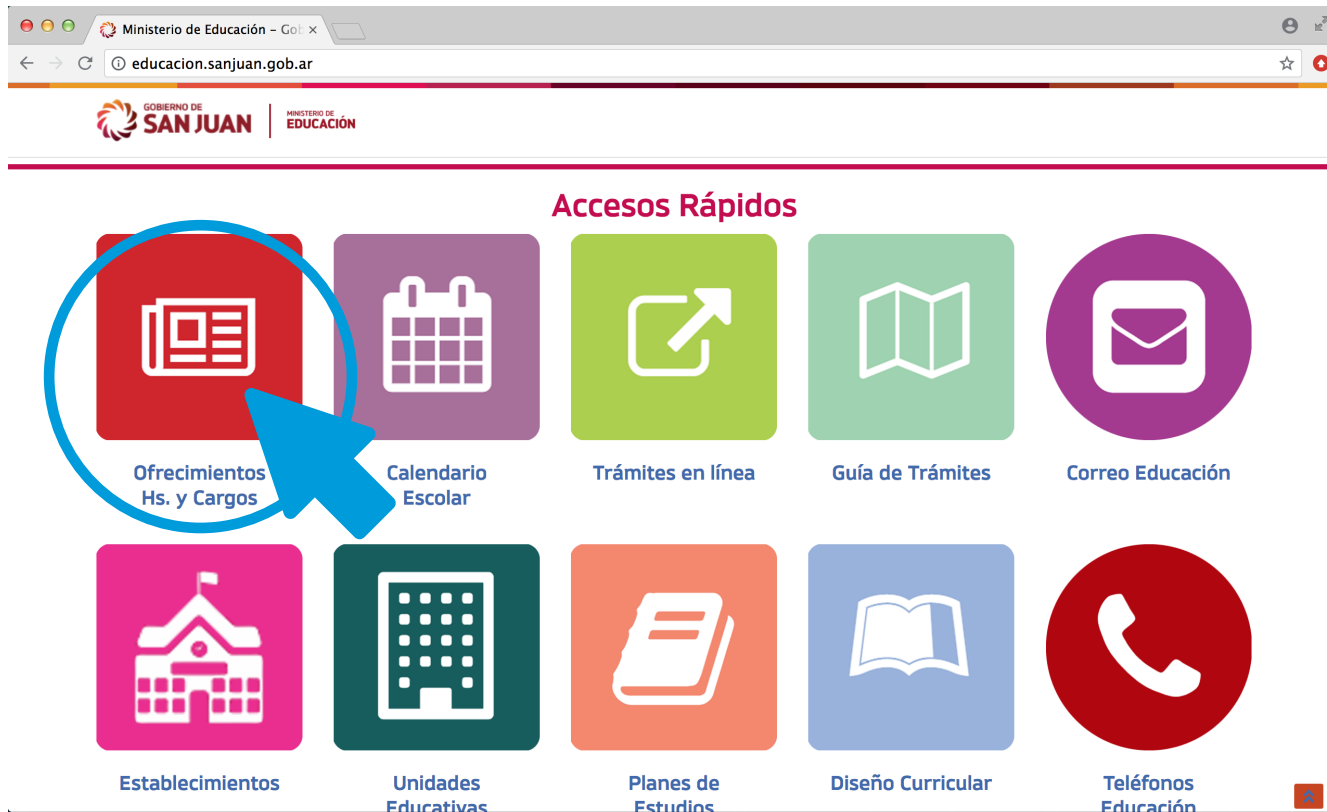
Ministerio de Educación – Gob ×

educacion.sanjuan.gob.ar

GOBIERNO DE SAN JUAN | MINISTERIO DE EDUCACIÓN

Accesos Rápidos

Ofrecimientos Hs. y Cargos

Calendario Escolar

Trámites en línea

Guía de Trámites

Correo Educación

Establecimientos

Unidades Educativas

Planes de Estudios

Diseño Curricular

Teléfonos Educación